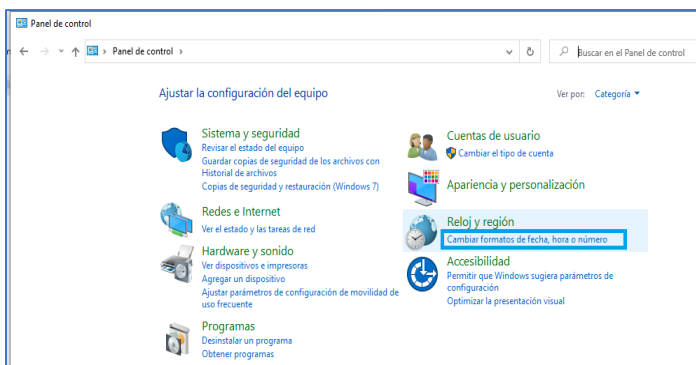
Panel de control

Panel de control ›

Buscar en el Panel de control

Ajustar la configuración del equipo

Ver por: Categoría ▾

Sistema y seguridad
Revisar el estado del equipo
Guardar copias de seguridad de los archivos con Historial de archivos
Copias de seguridad y restauración (Windows 7)

Redes e Internet
Ver el estado y las tareas de red

Hardware y sonido
Ver dispositivos e impresoras
Agregar un dispositivo
Ajustar parámetros de configuración de movilidad de uso frecuente

Programas
Desinstalar un programa
Obtener programas

Cuentas de usuario
Cambiar el tipo de cuenta

Apariencia y personalización

Reloj y región
Cambiar formatos de fecha, hora o número

Accesibilidad
Permitir que Windows sugiera parámetros de configuración
Optimizar la presentación visual